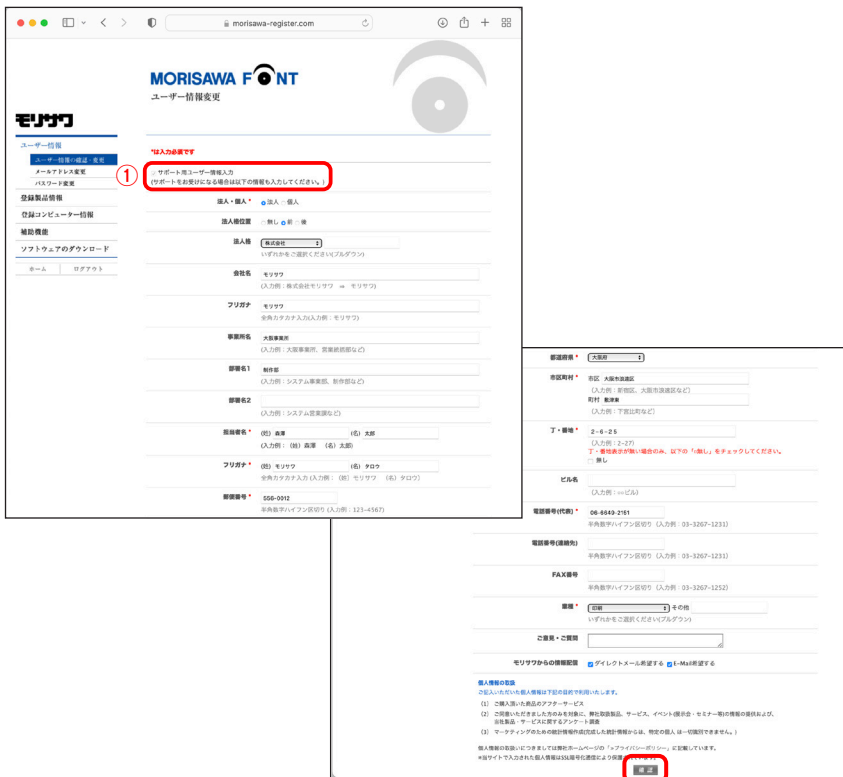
morisawa-register.com

MORISAWA FONT
ユーザー情報変更

モリサワ

ユーザー情報
ユーザー情報の確認・変更
メールアドレス変更
パスワード変更
登録製品情報
登録コンピューター情報
補助機能
ソフトウェアのダウンロード
ホーム
ログアウト

*は入力必須です

①
サポート用ユーザー情報入力
(サポートをお受けになる場合は以下の情報も入力してください。)

法人・個人 * 法人 個人

法人格位置 無し 前 後

法人格 株式会社
いずれかをご選択ください(プルダウン)

会社名 * モリサワ
(入力例：株式会社モリサワ ⇒ モリサワ)

フリガナ * モリサワ
全角カタカナ入力(入力例：モリサワ)

事業所名 大阪事業所
(入力例：大阪事業所、営業統括部など)

部署名1 * 制作部
(入力例：システム事業部、制作部など)

部署名2
(入力例：システム営業課など)

担当者名 * (姓) 森澤 (名) 太郎
(入力例：(姓) 森澤 (名) 太郎)

フリガナ * (姓) モリサワ (名) タロウ
全角カタカナ入力 (入力例：(姓) モリサワ (名) タロウ)

郵便番号 * 556-0012
半角数字ハイフン区切り (入力例：123-4567)

都道府県 * 大阪府

市区町村 * 市区 大阪市浪速区
(入力例：新宿区、大阪市浪速区など)
町村 敷津東
(入力例：下宮比町など)

丁・番地 * 2-6-25
(入力例：2-27)
丁・番地表示が無い場合のみ、以下の「□無し」をチェックしてください。
無し

ビル名
(入力例：○○ビル)

電話番号(代表) * 06-6649-2151
半角数字ハイフン区切り (入力例：03-3267-1231)

電話番号(連絡先)
半角数字ハイフン区切り (入力例：03-3267-1231)

FAX番号
半角数字ハイフン区切り (入力例：03-3267-1252)

業種 * 印刷 その他
いずれかをご選択ください(プルダウン)

ご意見・ご質問

モリサワからの情報配信 ダイレクトメール希望する E-Mail希望する

個人情報の取扱
ご記入いただいた個人情報は下記の目的で利用いたします。
(1) ご購入頂いた商品のアフターサービス
(2) ご同意いただきました方のみを対象に、弊社取扱製品、サービス、イベント(展示会・セミナー等)の情報の提供および、当社製品・サービスに関するアンケート調査
(3) マーケティングのための統計情報作成(完成した統計情報からは、特定の個人 は一切識別できません。)

個人情報の取扱いにつきましては弊社ホームページの「>プライバシーポリシー」に記載しています。
※当サイトで入力された個人情報はSSL暗号化通信により保護 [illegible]

確定